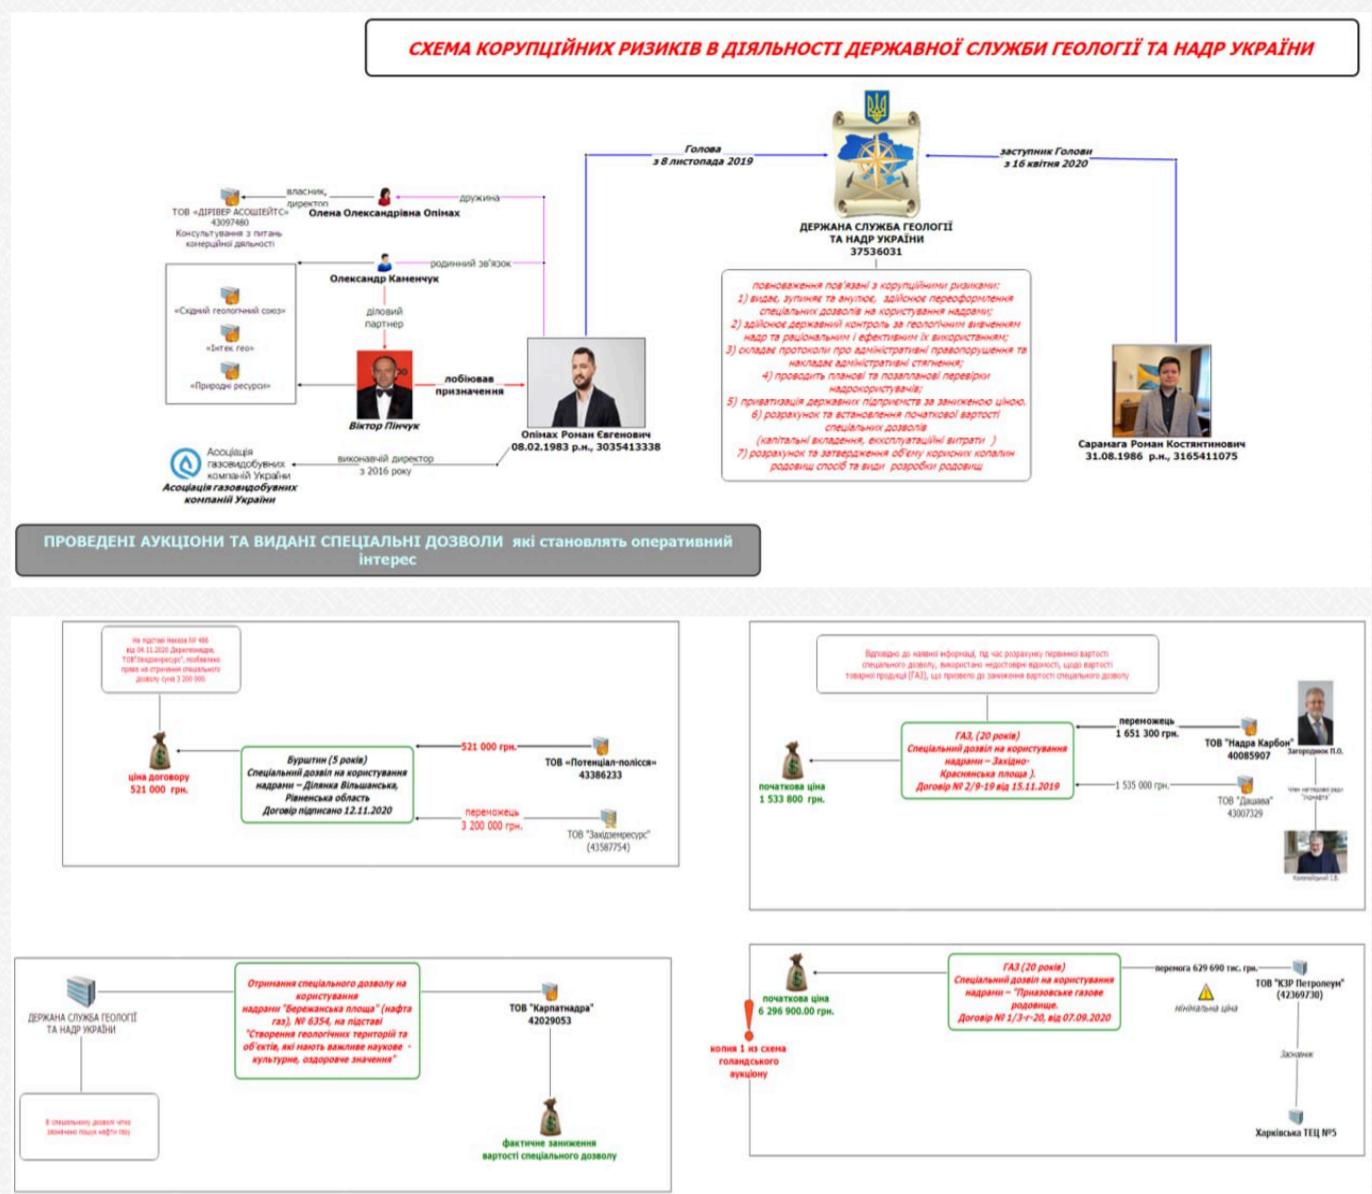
СХЕМА КОРУПЦІЙНИХ РИЗИКІВ В ДІЯЛЬНОСТІ ДЕРЖАВНОЇ СЛУЖБИ ГЕОЛОГІЇ ТА НАДР УКРАЇНИ

Голова
з 8 листопада 2019

заступник Голови
з 16 квітня 2020

ДЕРЖАВНА СЛУЖБА ГЕОЛОГІЇ ТА НАДР УКРАЇНИ
37536031

повноваження пов'язані з корупційними ризиками:
1) видає, зупиняє та анулює, здійснює переоформлення спеціальних дозволів на користування надрами;
2) здійснює державний контроль за геологічним вивченням надр та раціональним і ефективним їх використанням;
3) складає протоколи про адміністративні правопорушення та накладає адміністративні стягнення;
4) проводить планові та позапланові перевірки надрокористувачів;
5) приватизація державних підприємств за заниженою ціною.
6) розрахунок та встановлення початкової вартості спеціальних дозволів (капітальні вкладення, експлуатаційні витрати)
7) розрахунок та затвердження об'єму корисних копалин родовищ способів та видів розробки родовищ

власник, директор
ТОВ «ДІРІВЕР АСОШЕЙТС»
43097480
Консультування з питань комерційної діяльності

дружина
Олена Олександрівна Опімах

родинний зв'язок
Олександр Каменчук

«Східний геологічний союз»
«Інтек гео»
«Природні ресурси»

діловий партнер

Віктор Пінчук

лобіював призначення

Опімах Роман Євгенович
08.02.1983 р.н., 3035413338

Асоціація газовидобувних компаній України
Асоціація газовидобувних компаній України

виконавчий директор
з 2016 року

Сарамага Роман Костянтинович
31.08.1986 р.н., 3165411075

ПРОВЕДЕНІ АУКЦІОНИ ТА ВИДАНІ СПЕЦІАЛЬНІ ДОЗВОЛИ які становлять оперативний інтерес

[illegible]

ціна договору
521 000 грн.

Бурштин (5 років)
Спеціальний дозвіл на користування надрами – Ділянка Вільшанська, Рівненська область
Договір підписано 12.11.2020

521 000 грн.
ТОВ «Потенціал-полісся»
43386233

переможець
3 200 000 грн.
ТОВ "Західземресурс"
(43587754)

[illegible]

ГАЗ, (20 років)
Спеціальний дозвіл на користування надрами – Західно-Краснянська площа ).
Договір № 2/9-19 від 15.11.2019

переможець
1 651 300 грн.
ТОВ "Надра Карбон"
40085907
Загороднюк П.О.

початкова ціна
1 533 800 грн.

1 535 000 грн.
ТОВ "Дашава"
43007329

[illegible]

ДЕРЖАВНА СЛУЖБА ГЕОЛОГІЇ ТА НАДР УКРАЇНИ

Отримання спеціального дозволу на користування надрами "Бережанська площа" (нафта газ), № 6354, на підставі "Створення геологічних територій та об'єктів, які мають важливе наукове - культурне, оздоровче значення"

ТОВ "Карпатнадра"
42029053

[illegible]

фактичне заниження вартості спеціального дозволу

початкова ціна
6 296 900.00 грн.

копія 1 в1 схема голандського аукціону

ГАЗ (20 років)
Спеціальний дозвіл на користування надрами – "Приазовське газове родовище.
Договір № 1/3-г-20, від 07.09.2020

перемога 629 690 тис. грн.
ТОВ "КЗР Петролеум"
(42369730)

мінімальна ціна

Замовник

Харківська ТЕЦ №5